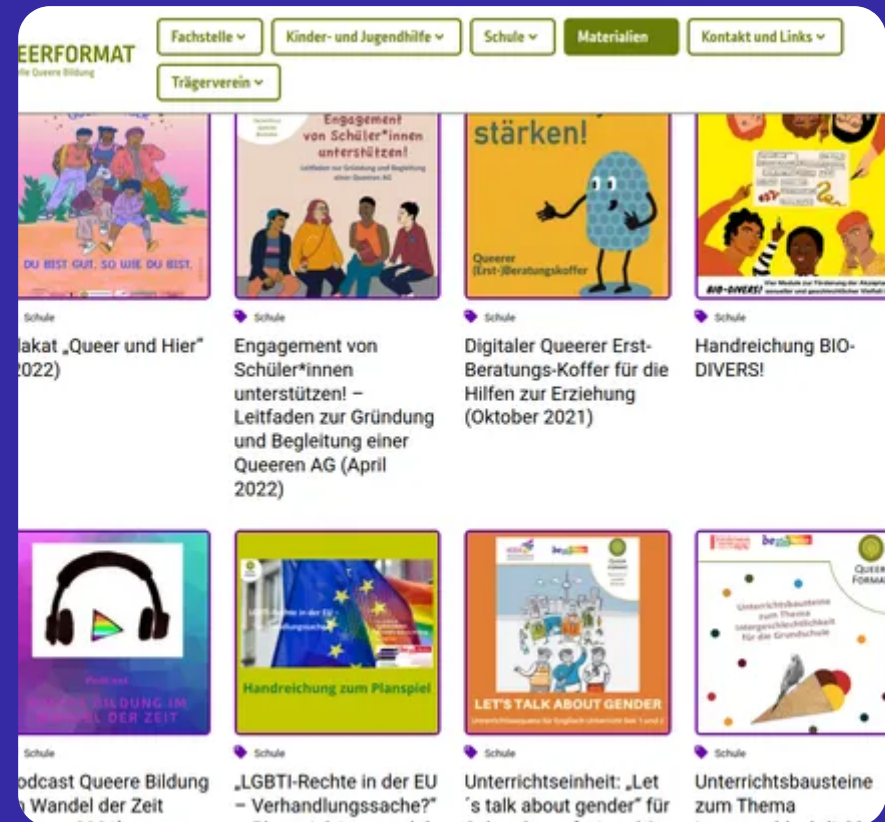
EERFORMAT
lle Queere Bildung

Fachstelle ⌄ Kinder- und Jugendhilfe ⌄ Schule ⌄ Materialien Kontakt und Links ⌄
Trägerverein ⌄

DU BIST GUT, SO WIE DU BIST.

Schule

lakat „Queer und Hier" 2022)

Engagement von Schüler*innen unterstützen!
Leitfaden zur Gründung und Begleitung einer Queeren AG

Schule

Engagement von Schüler*innen unterstützen! – Leitfaden zur Gründung und Begleitung einer Queeren AG (April 2022)

stärken!
Queerer (Erst-)Beratungskoffer

Schule

Digitaler Queerer Erst-Beratungs-Koffer für die Hilfen zur Erziehung (Oktober 2021)

BIO-DIVERS!

Schule

Handreichung BIO-DIVERS!

Podcast
BILDUNG IM WANDEL DER ZEIT

Schule

odcast Queere Bildung Wandel der Zeit

Handreichung zum Planspiel

Schule

„LGBTI-Rechte in der EU – Verhandlungssache?"

LET'S TALK ABOUT GENDER

Schule

Unterrichtseinheit: „Let ´s talk about gender" für

QUEER FORMAT
Unterrichtsbausteine zum Thema Intergeschlechtlichkeit für die Grundschule

Schule

Unterrichtsbausteine zum Thema